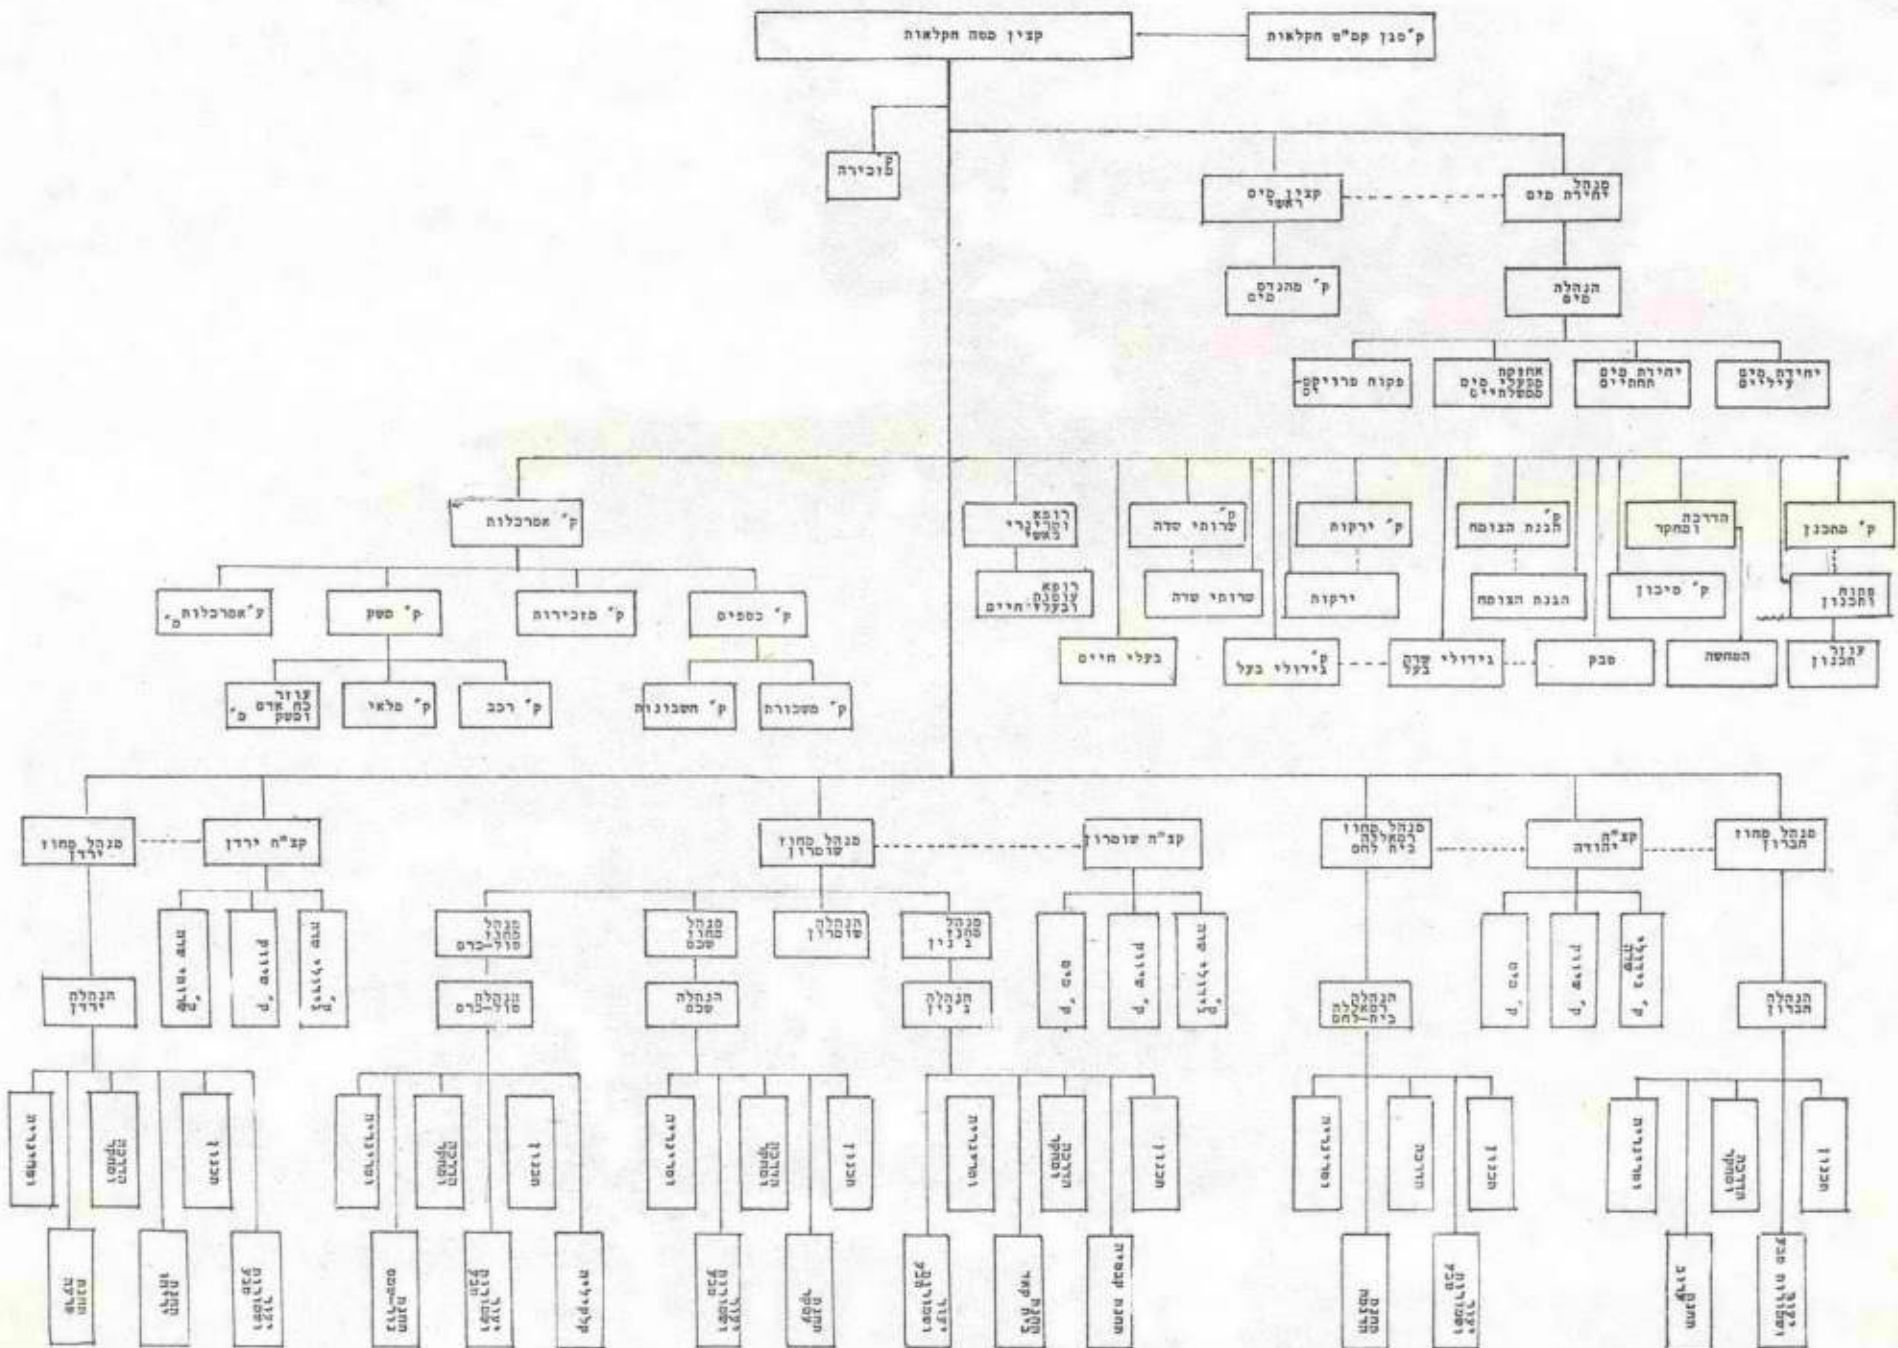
ק' סגן קמ"ט חקלאות

קצין מטה חקלאות

מזכירה

קצין מים ראשי

מנהל יחידת מים

ק' מהנדס מים

הנהלה מים

מקורות פרויקט מים

אחזקת מפעלי מים ממשלתיים

יחידת מים התחתיים

יחידת מים עיליים

ק' אפרכלות

רופא וטרינרי ראשי

ק' שרותי שדה

ק' ירקות

ק' הגנת הצומח

הדרכה ומחקר

ק' מתכנן

ע' אפרכלות מ'

ק' משק

ק' מזכירות

ק' כספים

רופא עיסוק בבעלי חיים

שרותי שדה

ירקות

הגנת הצומח

ק' מיכון

מחנות ותכנון

בעלי חיים

ק' גידולי בעל

גידולי שדה בעל

מבק

המחשה

עוזר מתכנן

עוזר כח אדם ומשק מ'

ק' מלאי

ק' רכב

ק' חשבונות

ק' משכורת

מנהל מחוז ירדן

קצ"ח ירדן

מנהל מחוז שומרון

קצ"ח שומרון

מנהל מחוז רמאללה בית לחם

קצ"ח יהודה

מנהל מחוז חברון

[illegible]

ק' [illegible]

ק' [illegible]

מנהל מחוז טול-כרם

מנהל מחוז שכם

הנהלה שומרון

מנהל מחוז ג'נין

ק' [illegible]

ק' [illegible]

ק' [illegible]

הנהלה רמאללה בית-לחם

ק' מים

ק' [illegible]

ק' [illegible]

הנהלה ירדן

הנהלה טול-כרם

הנהלה שכם

הנהלה ג'נין

הנהלה חברון

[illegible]